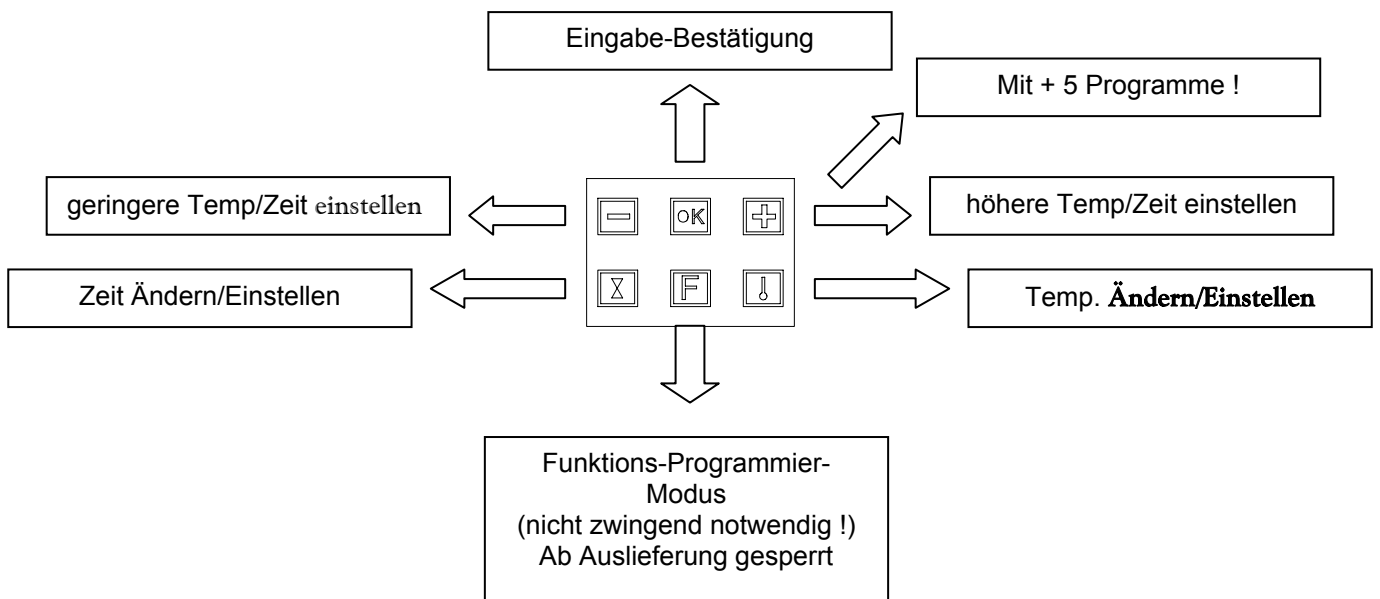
Eingabe-Bestätigung

Mit + 5 Programme !

geringere Temp/Zeit einstellen

OK

F

höhere Temp/Zeit einstellen

Zeit Ändern/Einstellen

Temp. Ändern/Einstellen

Funktions-Programmier-Modus
(nicht zwingend notwendig !)
Ab Auslieferung gesperrt